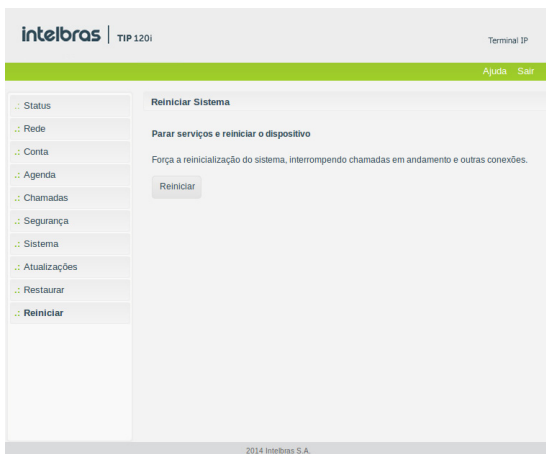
intelbras | TIP 120i

Terminal IP

Ajuda Sair

.: Status
.: Rede
.: Conta
.: Agenda
.: Chamadas
.: Segurança
.: Sistema
.: Atualizações
.: Restaurar
.: Reiniciar

Reiniciar Sistema

Parar serviços e reiniciar o dispositivo

Força a reinicialização do sistema, interrompendo chamadas em andamento e outras conexões.

Reiniciar

2014 Intelbras S.A.